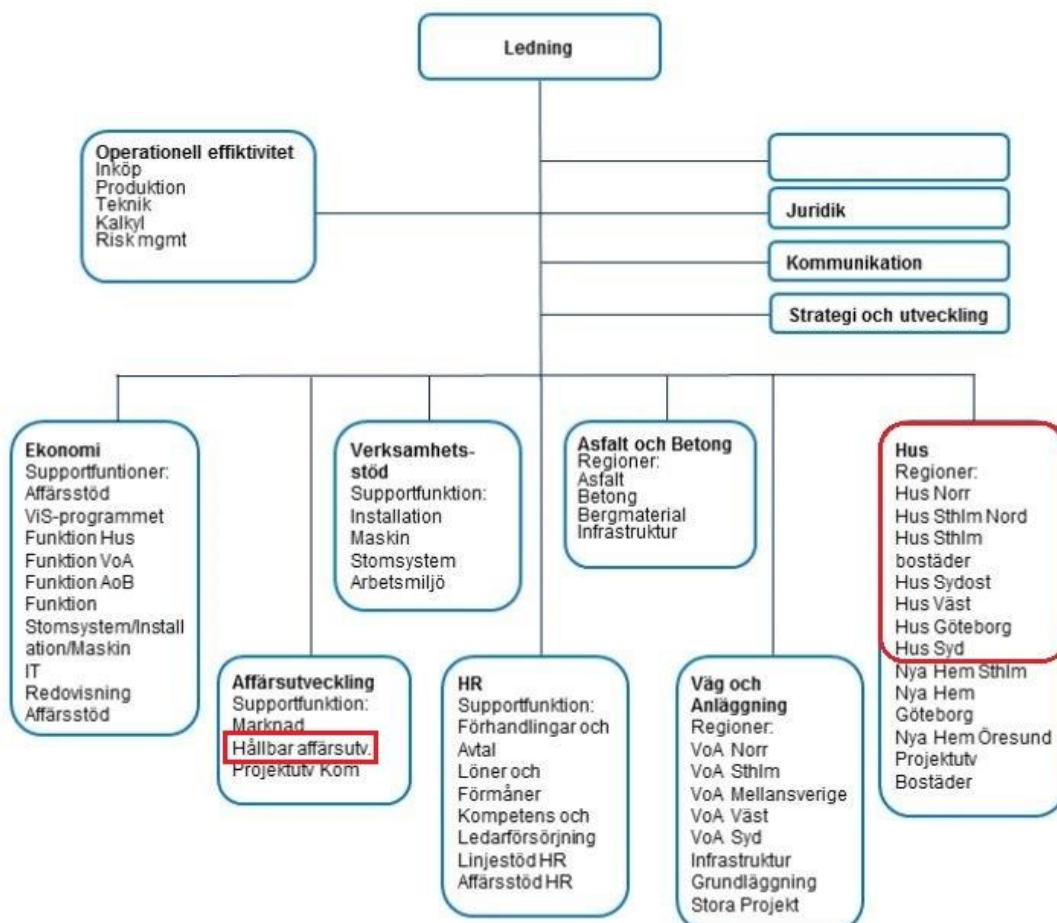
Ledning

Operationell effiktivitet
Inköp
Produktion
Teknik
Kalkyl
Risk mgmt

Juridik

Kommunikation

Strategi och utveckling

Ekonomi
Supportfuntioner:
Affärsstöd
ViS-programmet
Funktion Hus
Funktion VoA
Funktion AoB
Funktion Stomsystem/Installation/Maskin
IT
Redovisning
Affärsstöd

Verksamhetsstöd
Supportfunktion:
Installation
Maskin
Stomsystem
Arbetsmiljö

Asfalt och Betong
Regioner:
Asfalt
Betong
Bergmaterial
Infrastruktur

Hus
Regioner:
Hus Norr
Hus Sthlm Nord
Hus Sthlm bostäder
Hus Sydost
Hus Väst
Hus Göteborg
Hus Syd
Nya Hem Sthlm
Nya Hem Göteborg
Nya Hem Öresund
Projektutv Bostäder

Affärsutveckling
Supportfunktion:
Marknad
Hållbar affärsutv.
Projektutv Kom

HR
Supportfunktion:
Förhandlingar och Avtal
Löner och Förmåner
Kompetens och Ledarförsörjning
Linjestöd HR
Affärsstöd HR

Väg och Anläggning
Regioner:
VoA Norr
VoA Sthlm
VoA Mellansverige
VoA Väst
VoA Syd
Infrastruktur
Grundläggning
Stora Projekt